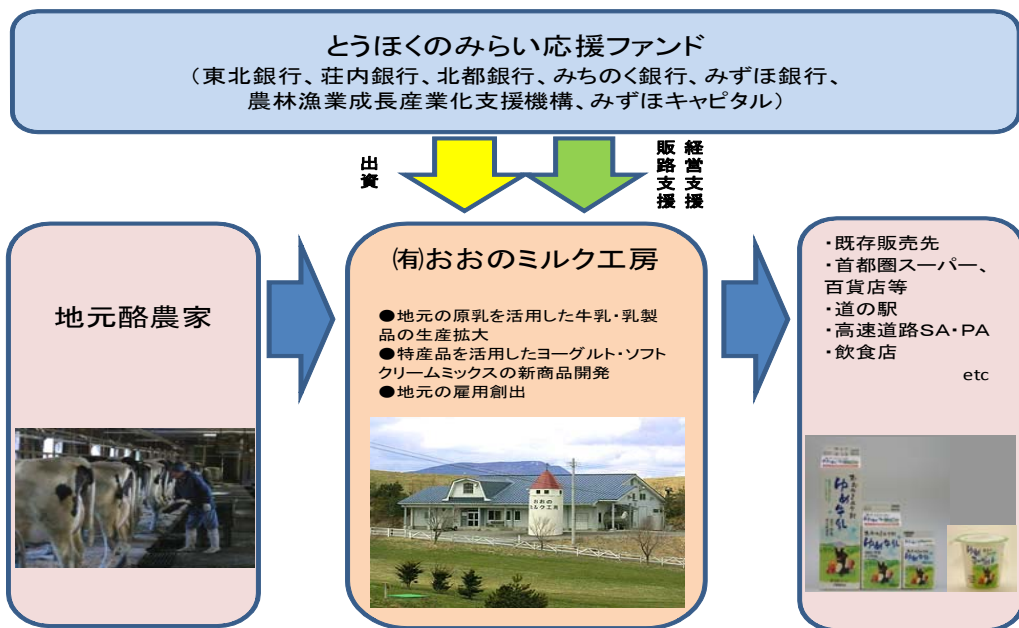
とうほくのみらい応援ファンド
（東北銀行、荘内銀行、北都銀行、みちのく銀行、みずほ銀行、農林漁業成長産業化支援機構、みずほキャピタル）

出資

経営支援
販路支援

地元酪農家

㈲おおのミルク工房

●地元の原乳を活用した牛乳・乳製品の生産拡大
●特産品を活用したヨーグルト・ソフトクリームミックスの新商品開発
●地元の雇用創出

おおのミルク工房

・既存販売先
・首都圏スーパー、百貨店等
・道の駅
・高速道路SA・PA
・飲食店
etc